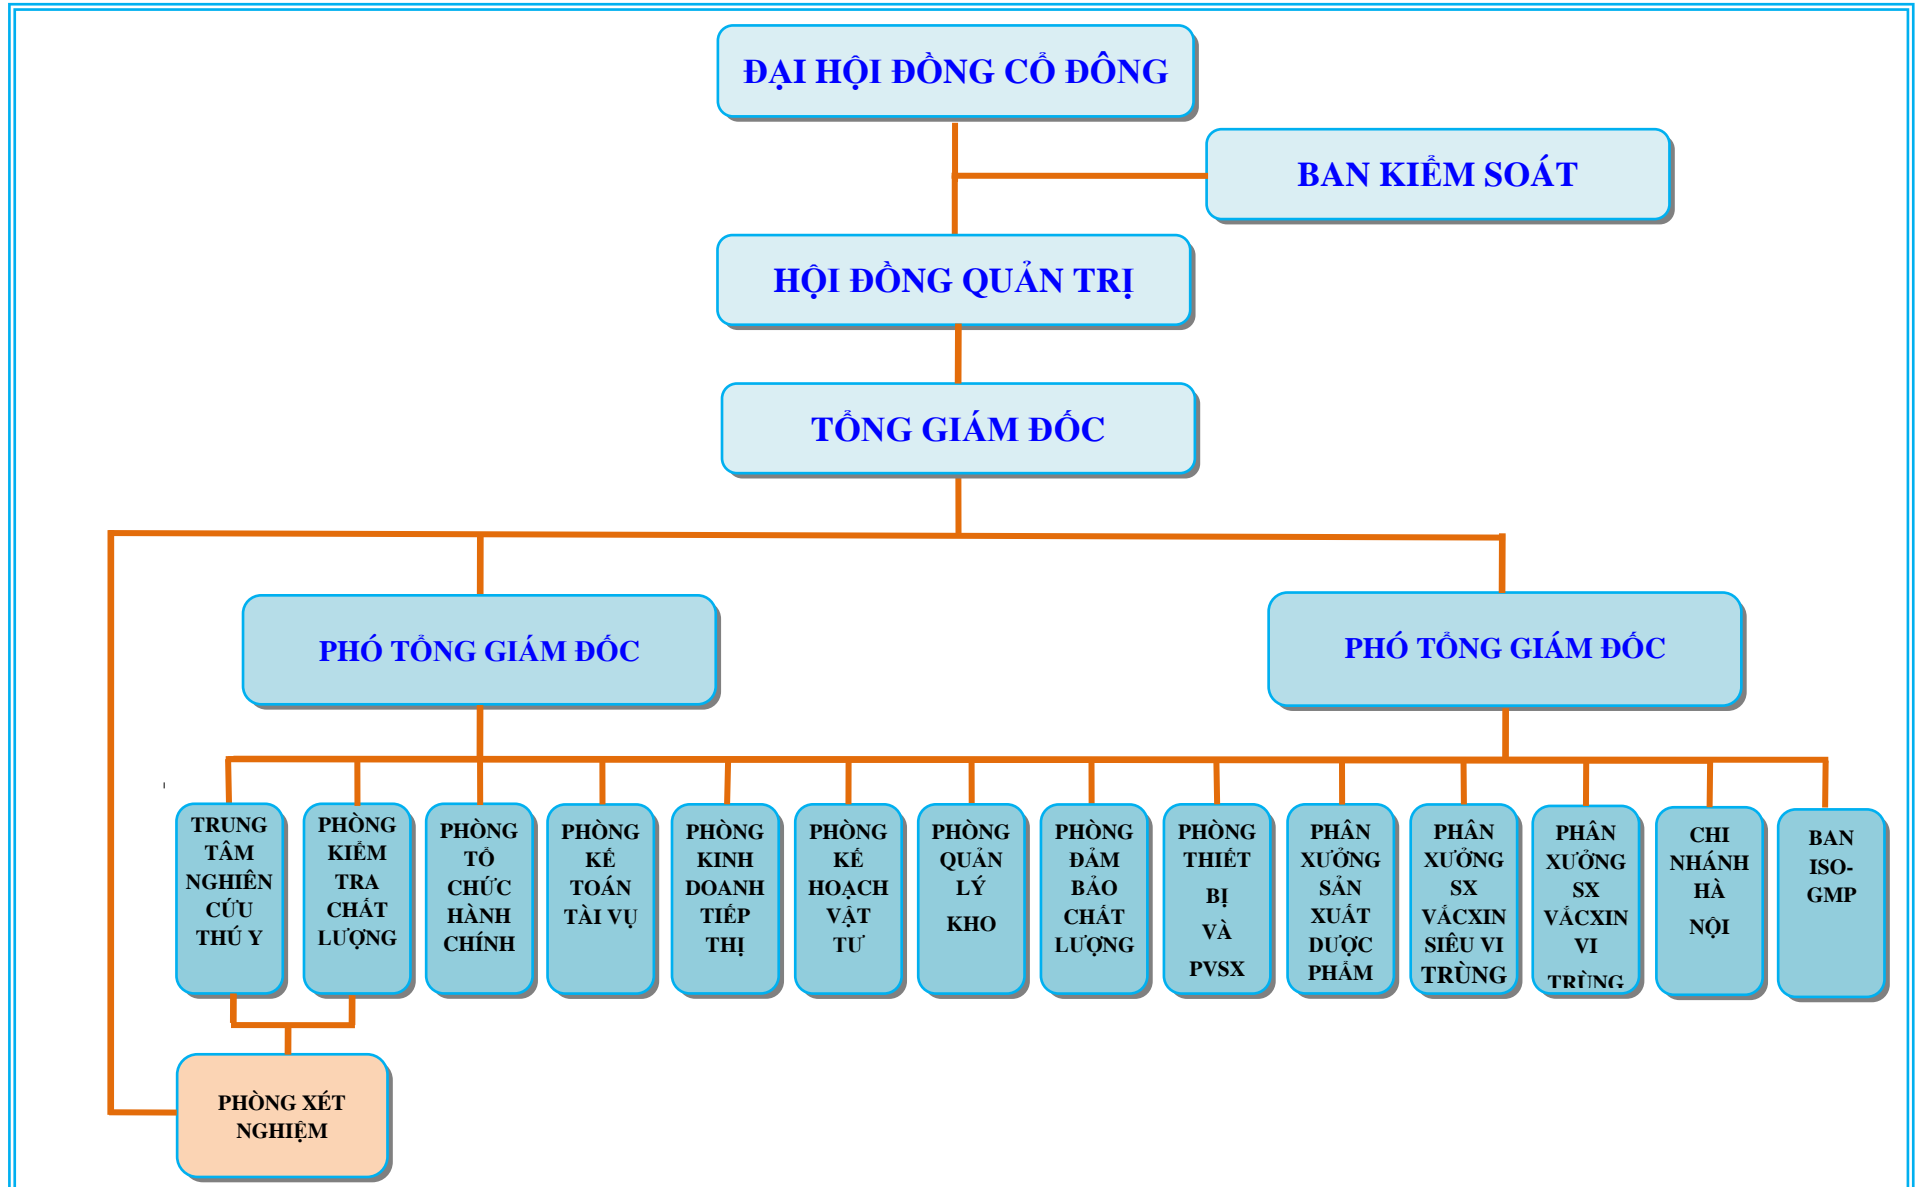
ĐẠI HỘI ĐỒNG CỔ ĐÔNG

BAN KIỂM SOÁT

HỘI ĐỒNG QUẢN TRỊ

TỔNG GIÁM ĐỐC

PHÓ TỔNG GIÁM ĐỐC

PHÓ TỔNG GIÁM ĐỐC

TRUNG TÂM NGHIÊN CỨU THÚ Y

PHÒNG KIỂM TRA CHẤT LƯỢNG

PHÒNG TỔ CHỨC HÀNH CHÍNH

PHÒNG KẾ TOÁN TÀI VỤ

PHÒNG KINH DOANH TIẾP THỊ

PHÒNG KẾ HOẠCH VẬT TƯ

PHÒNG QUẢN LÝ KHO

PHÒNG ĐẢM BẢO CHẤT LƯỢNG

PHÒNG THIẾT BỊ VÀ PVSX

PHÂN XƯỞNG SẢN XUẤT DƯỢC PHẨM

PHÂN XƯỞNG SX VẮCXIN SIÊU VI TRÙNG

PHÂN XƯỞNG SX VẮCXIN VI TRÙNG

CHI NHÁNH HÀ NỘI

BAN ISO-GMP

PHÒNG XÉT NGHIỆM